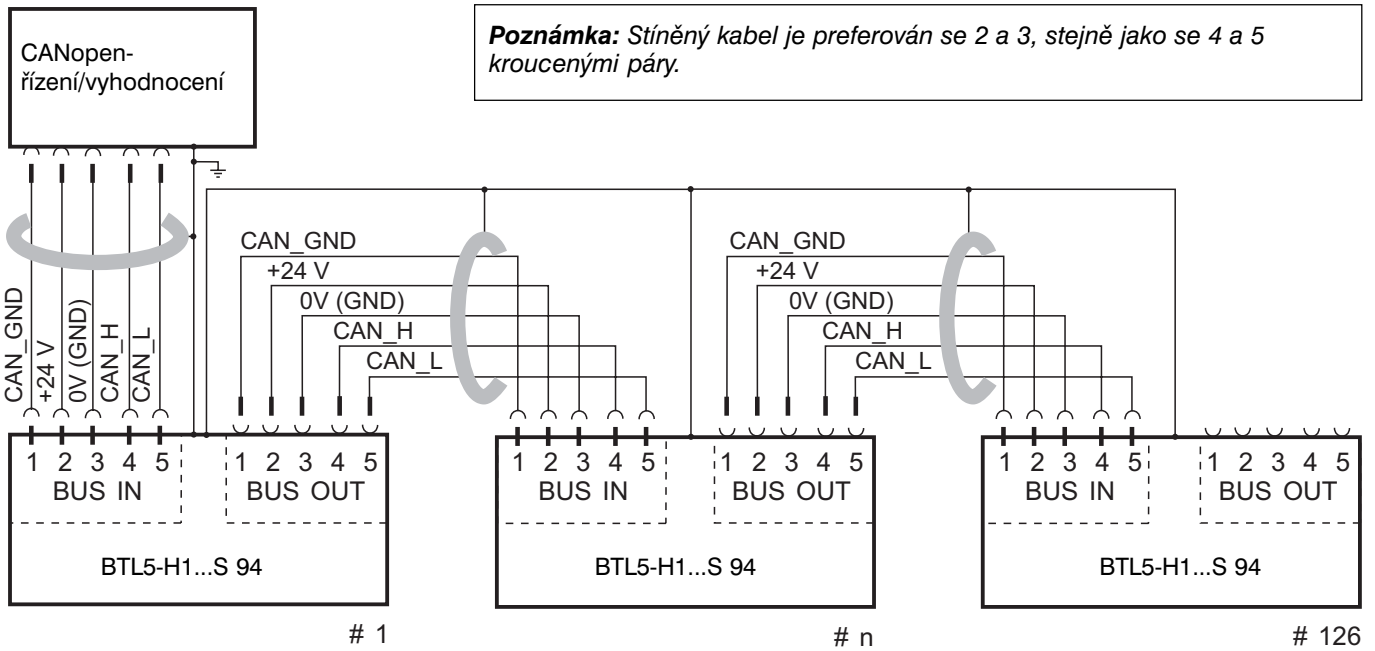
CANopen-
řízení/vyhodnocení

***Poznámka:*** *Stíněný kabel je preferován se 2 a 3, stejně jako se 4 a 5 kroucenými páry.*

CAN_GND
+24 V
0V (GND)
CAN_H
CAN_L

CAN_GND
+24 V
0V (GND)
CAN_H
CAN_L

CAN_GND
+24 V
0V (GND)
CAN_H
CAN_L

1 2 3 4 5
BUS IN

1 2 3 4 5
BUS OUT

BTL5-H1...S 94

# 1

1 2 3 4 5
BUS IN

1 2 3 4 5
BUS OUT

BTL5-H1...S 94

# n

1 2 3 4 5
BUS IN

1 2 3 4 5
BUS OUT

BTL5-H1...S 94

# 126